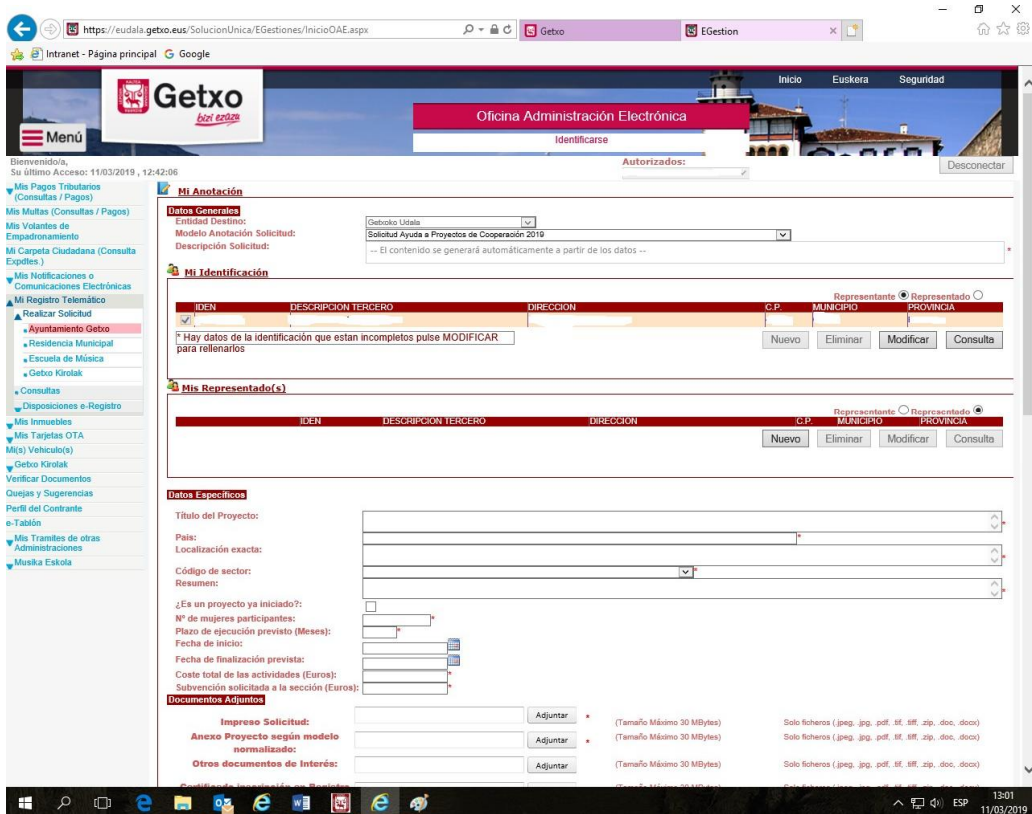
https://eudala.getxo.eus/SolucionUnica/EGestiones/InicioOAE.aspx

Getxo

EGestion

Intranet - Página principal  Google

Inicio  Euskera  Seguridad

Getxo
bizi ezazu

Menú

Oficina Administración Electrónica

Identificarse

Bienvenido/a,
Su último Acceso: 11/03/2019 , 12:42:06

Autorizados:

Desconectar

Mis Pagos Tributarios (Consultas / Pagos)
Mis Multas (Consultas / Pagos)
Mis Volantes de Empadronamiento
Mi Carpeta Ciudadana (Consulta Expdtes.)
Mis Notificaciones o Comunicaciones Electrónicas
Mi Registro Telemático
Realizar Solicitud
Ayuntamiento Getxo
Residencia Municipal
Escuela de Música
Getxo Kirolak
Consultas
Disposiciones e-Registro
Mis Inmuebles
Mis Tarjetas OTA
Mi(s) Vehiculo(s)
Getxo Kirolak
Verificar Documentos
Quejas y Sugerencias
Perfil del Contrante
e-Tablón
Mis Tramites de otras Administraciones
Musika Eskola

Mi Anotación

Datos Generales
Entidad Destino: Getxoko Udala
Modelo Anotación Solicitud: Solicitud Ayuda a Proyectos de Cooperación 2019
Descripción Solicitud: -- El contenido se generará automáticamente a partir de los datos --

Mi Identificación

Representante Representado

| IDEN | DESCRIPCION TERCERO | DIRECCION | C.P. | MUNICIPIO | PROVINCIA |
|---|---|---|---|---|---|

* Hay datos de la identificación que estan incompletos pulse MODIFICAR para rellenarlos

Nuevo  Eliminar  Modificar  Consulta

Mis Representado(s)

Representante Representado

| IDEN | DESCRIPCION TERCERO | DIRECCION | C.P. | MUNICIPIO | PROVINCIA |
|---|---|---|---|---|---|

Nuevo  Eliminar  Modificar  Consulta

Datos Específicos

Título del Proyecto:
Pais:
Localización exacta:
Código de sector:
Resumen:
¿Es un proyecto ya iniciado?:
Nº de mujeres participantes:
Plazo de ejecución previsto (Meses):
Fecha de inicio:
Fecha de finalización prevista:
Coste total de las actividades (Euros):
Subvención solicitada a la sección (Euros):

Documentos Adjuntos

Impreso Solicitud: Adjuntar (Tamaño Máximo 30 MBytes) Solo ficheros (.jpeg, .jpg, .pdf, .tif, .tiff, .zip, .doc, .docx)
Anexo Proyecto según modelo normalizado: Adjuntar (Tamaño Máximo 30 MBytes) Solo ficheros (.jpeg, .jpg, .pdf, .tif, .tiff, .zip, .doc, .docx)
Otros documentos de Interés: Adjuntar (Tamaño Máximo 30 MBytes) Solo ficheros (.jpeg, .jpg, .pdf, .tif, .tiff, .zip, .doc, .docx)
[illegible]

ESP 13:01 11/03/2019